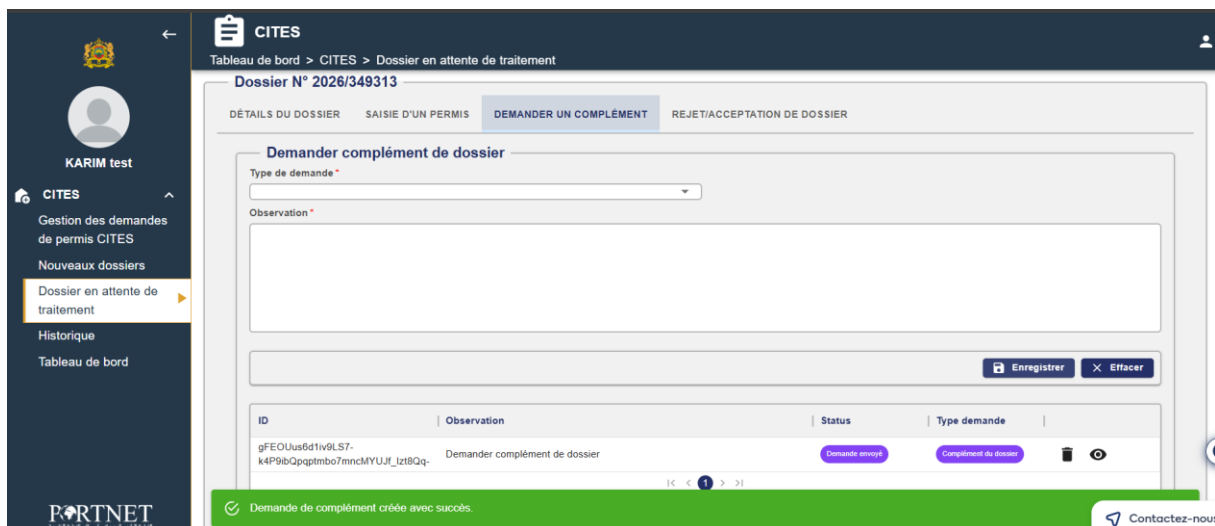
CITES

Tableau de bord > CITES > Dossier en attente de traitement

KARIM test

CITES

Gestion des demandes de permis CITES

Nouveaux dossiers

Dossier en attente de traitement

Historique

Tableau de bord

PORTNET

Dossier N° 2026/349313

DÉTAILS DU DOSSIER | SAISIE D'UN PERMIS | DEMANDER UN COMPLÉMENT | REJET/ACCEPTATION DE DOSSIER

Demander complément de dossier

Type de demande *

Observation *

Enregistrer | Effacer

| ID | Observation | Status | Type demande |
|---|---|---|---|
| gFEOUus6d1iv9LS7-k4P9ibQpqptmbo7mncMYUJf_lzt8Qq- | Demander complément de dossier | Demande envoyé | Complément du dossier |

1

Demande de complément créée avec succès.

Contactez-nous